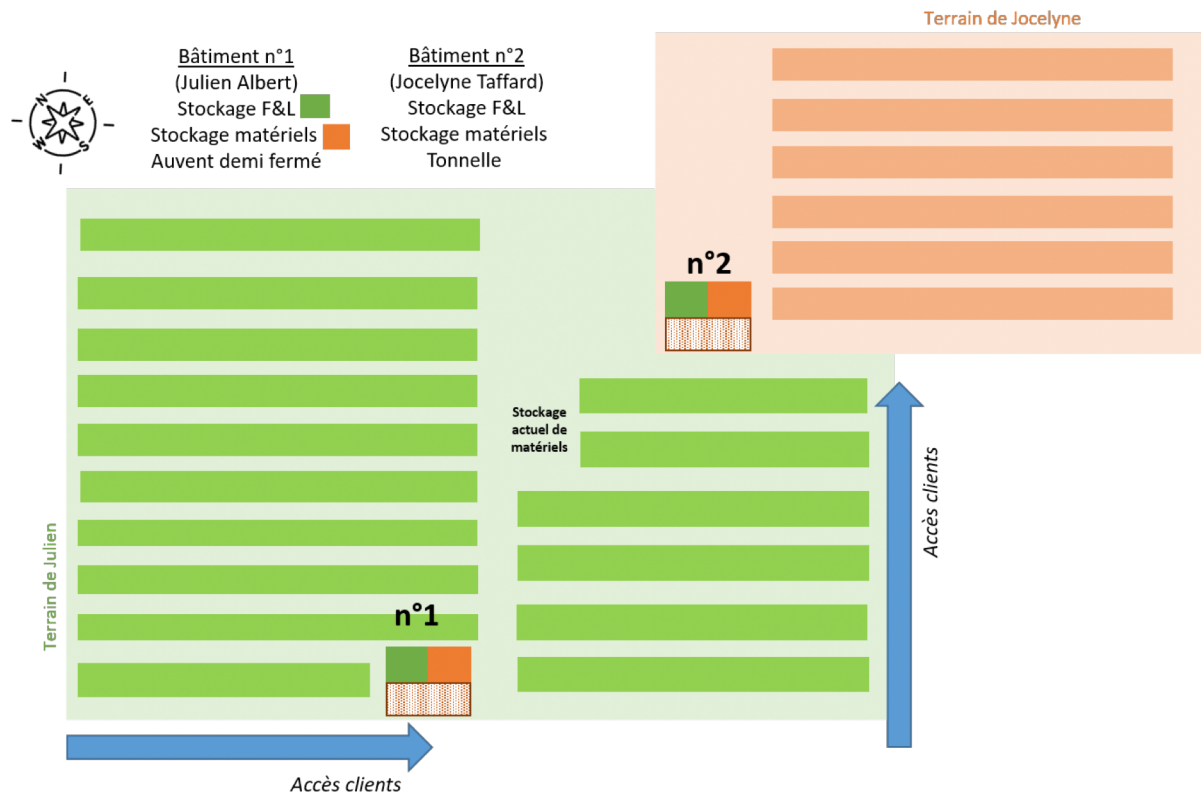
Terrain de Jocelyne

N E S W

Bâtiment n°1
(Julien Albert)
Stockage F&L
Stockage matériels
Auvent demi fermé

Bâtiment n°2
(Jocelyne Taffard)
Stockage F&L
Stockage matériels
Tonnelle

n°2

Stockage actuel de matériels

Accès clients

Terrain de Julien

n°1

Accès clients